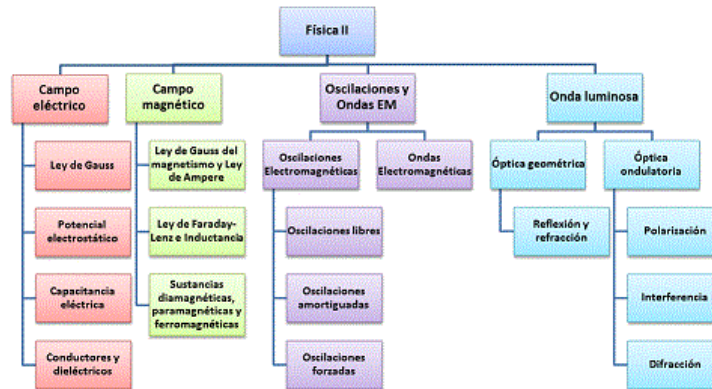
Física II

Campo eléctrico

Ley de Gauss

Potencial electrostático

Capacitancia eléctrica

Conductores y dieléctricos

Campo magnético

Ley de Gauss del magnetismo y Ley de Ampere

Ley de Faraday-Lenz e Inductancia

Sustancias diamagnéticas, paramagnéticas y ferromagnéticas

Oscilaciones y Ondas EM

Oscilaciones Electromagnéticas

Oscilaciones libres

Oscilaciones amortiguadas

Oscilaciones forzadas

Ondas Electromagnéticas

Onda luminosa

Óptica geométrica

Reflexión y refracción

Óptica ondulatoria

Polarización

Interferencia

Difracción